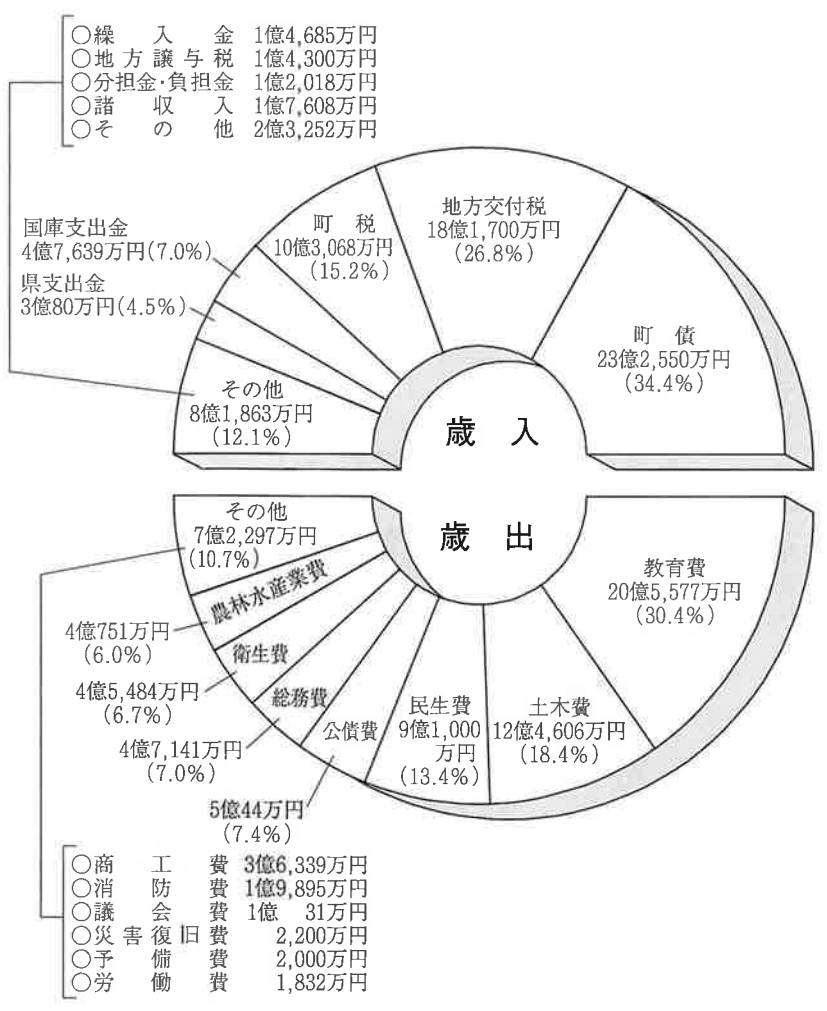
○繰　入　金　1億4,685万円
○地方譲与税　1億4,300万円
○分担金･負担金　1億2,018万円
○諸　収　入　1億7,608万円
○そ　の　他　2億3,252万円

国庫支出金
4億7,639万円(7.0%)

県支出金
3億80万円(4.5%)

その他
8億1,863万円
(12.1%)

町　税
10億3,068万円
(15.2%)

地方交付税
18億1,700万円
(26.8%)

町　債
23億2,550万円
(34.4%)

歳　入

歳　出

その他
7億2,297万円
(10.7%)

農林水産業費

4億751万円
(6.0%)

衛生費

4億5,484万円
(6.7%)

総務費

4億7,141万円
(7.0%)

公債費

5億44万円
(7.4%)

民生費
9億1,000万円
(13.4%)

土木費
12億4,606万円
(18.4%)

教育費
20億5,577万円
(30.4%)

○商　工　費　3億6,339万円
○消　防　費　1億9,895万円
○議　会　費　1億　31万円
○災害復旧費　2,200万円
○予　備　費　2,000万円
○労　働　費　1,832万円